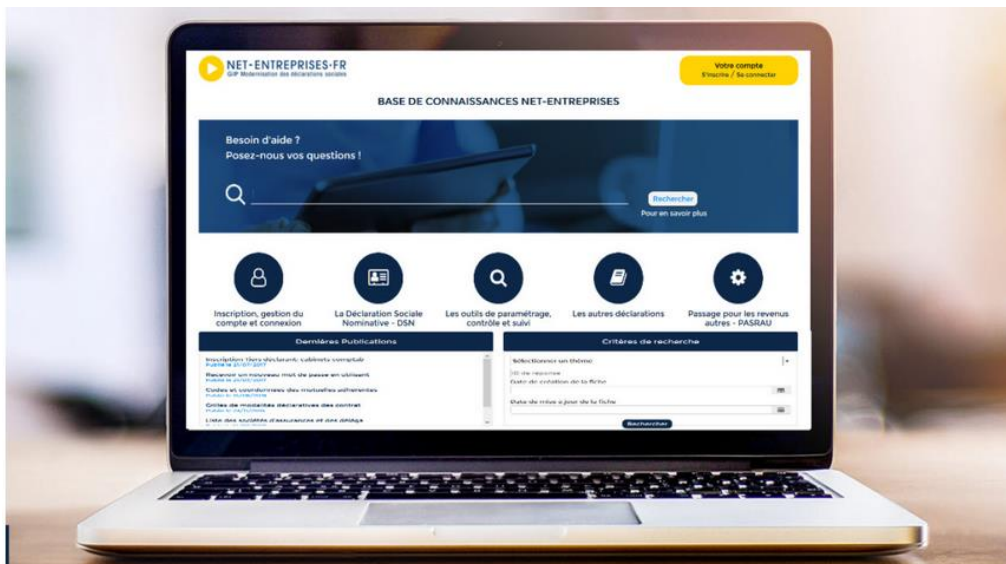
NET-ENTREPRISES.FR
GIP Modernisation des déclarations sociales

Votre compte
S'inscrire / Se connecter

BASE DE CONNAISSANCES NET-ENTREPRISES

Besoin d'aide ?
Posez-nous vos questions !

Rechercher
Pour en savoir plus

Inscription, gestion du compte et connexion

La Déclaration Sociale Nominative - DSN

Les outils de paramétrage, contrôle et suivi

Les autres déclarations

Passage pour les revenus autres - PASRAU

Dernières Publications

Inscription tiers déclarant: cabinets comptab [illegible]
Publié le 21/07/2017

Recevoir un nouveau mot de passe en utilisant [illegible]
Publié le 21/07/2017

Codes et compléments des mutuelles adhérentes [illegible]
Publié le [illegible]

Grilles de modalités déclaratives des contrat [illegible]
Publié le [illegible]

Liste des sociétés d'assurances et des délégat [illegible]

Critères de recherche

Sélectionner un thème

Id de réponse

Date de création de la fiche

Date de mise à jour de la fiche

Rechercher